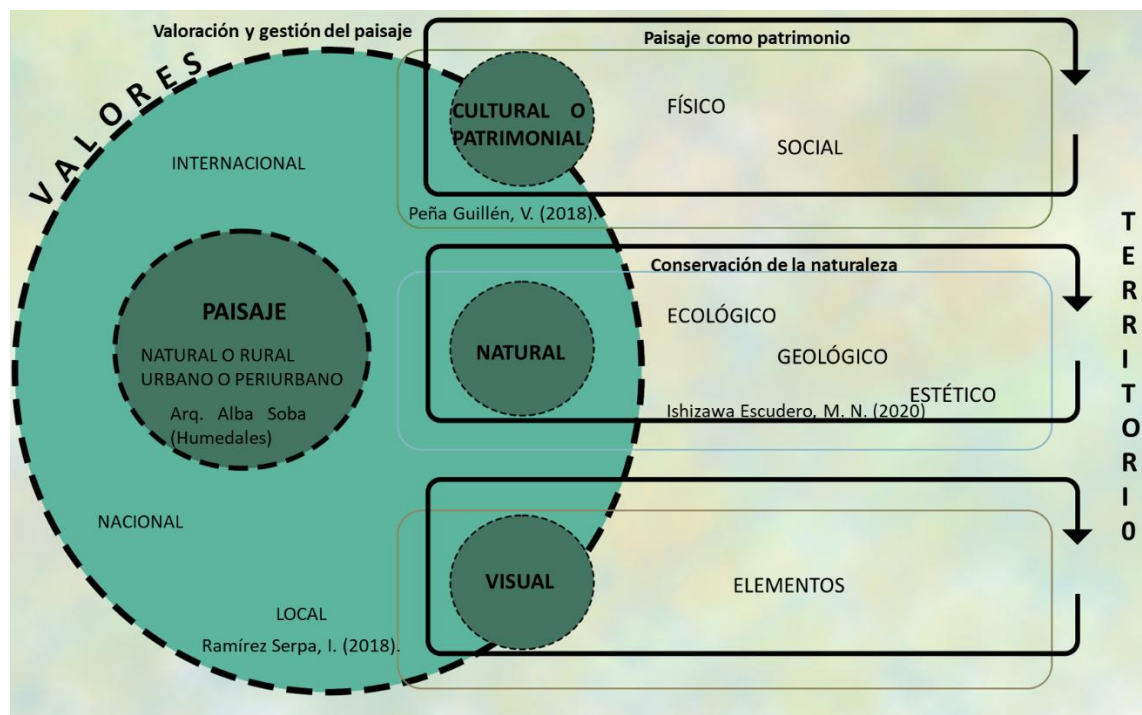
Valoración y gestión del paisaje

VALORES

INTERNACIONAL

PAISAJE

NATURAL O RURAL
URBANO O PERIURBANO

Arq. Alba Soba
(Humedales)

NACIONAL

LOCAL

Ramírez Serpa, I. (2018).

Paisaje como patrimonio

CULTURAL O PATRIMONIAL

FÍSICO

SOCIAL

Peña Guillén, V. (2018).

Conservación de la naturaleza

NATURAL

ECOLÓGICO

GEOLÓGICO

ESTÉTICO

Ishizawa Escudero, M. N. (2020)

VISUAL

ELEMENTOS

TERRITORI0